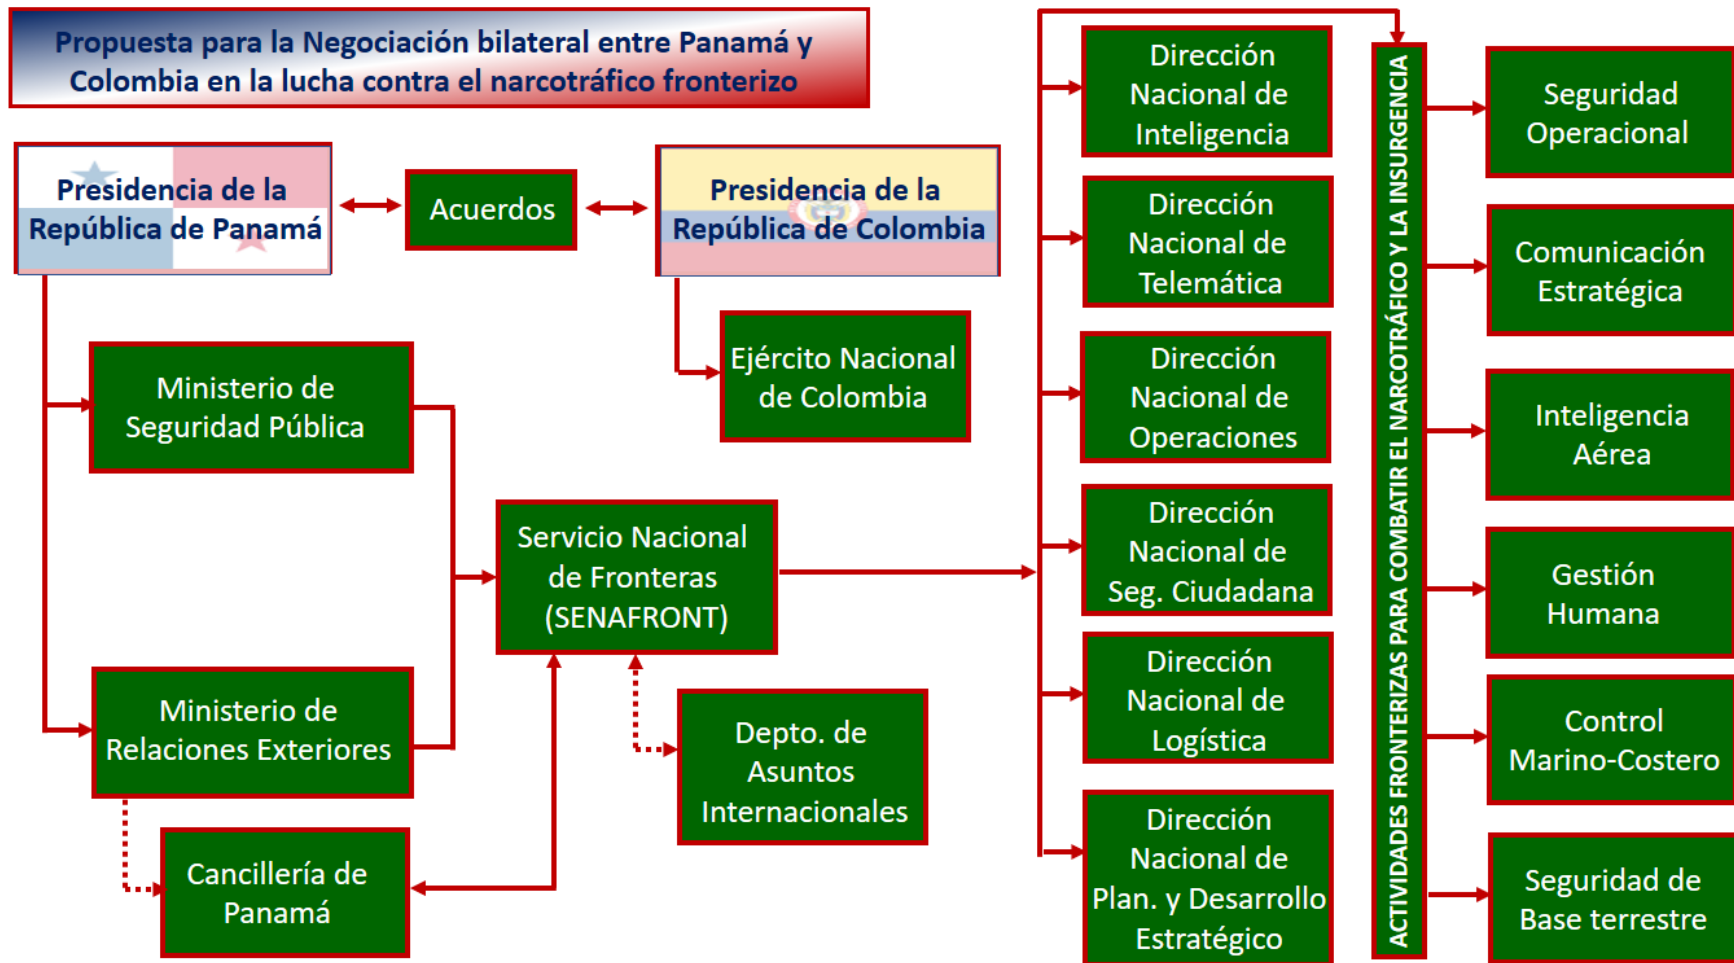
Propuesta para la Negociación bilateral entre Panamá y Colombia en la lucha contra el narcotráfico fronterizo

Presidencia de la República de Panamá

Acuerdos

Presidencia de la República de Colombia

Ejército Nacional de Colombia

Ministerio de Seguridad Pública

Servicio Nacional de Fronteras (SENAFRONT)

Ministerio de Relaciones Exteriores

Depto. de Asuntos Internacionales

Cancillería de Panamá

Dirección Nacional de Inteligencia

Dirección Nacional de Telemática

Dirección Nacional de Operaciones

Dirección Nacional de Seg. Ciudadana

Dirección Nacional de Logística

Dirección Nacional de Plan. y Desarrollo Estratégico

ACTIVIDADES FRONTERIZAS PARA COMBATIR EL NARCOTRÁFICO Y LA INSURGENCIA

Seguridad Operacional

Comunicación Estratégica

Inteligencia Aérea

Gestión Humana

Control Marino-Costero

Seguridad de Base terrestre